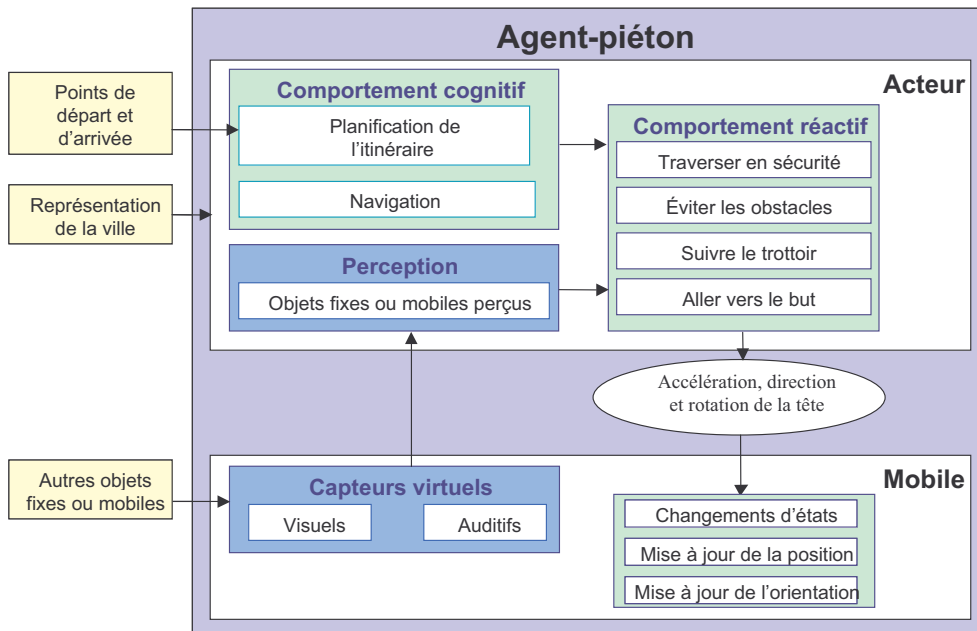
Agent-piéton

Points de départ et d'arrivée

Représentation de la ville

Autres objets fixes ou mobiles

Acteur

Comportement cognitif

Planification de l'itinéraire

Navigation

Perception

Objets fixes ou mobiles perçus

Comportement réactif

Traverser en sécurité

Éviter les obstacles

Suivre le trottoir

Aller vers le but

Accélération, direction et rotation de la tête

Mobile

Capteurs virtuels

Visuels

Auditifs

Changements d'états

Mise à jour de la position

Mise à jour de l'orientation